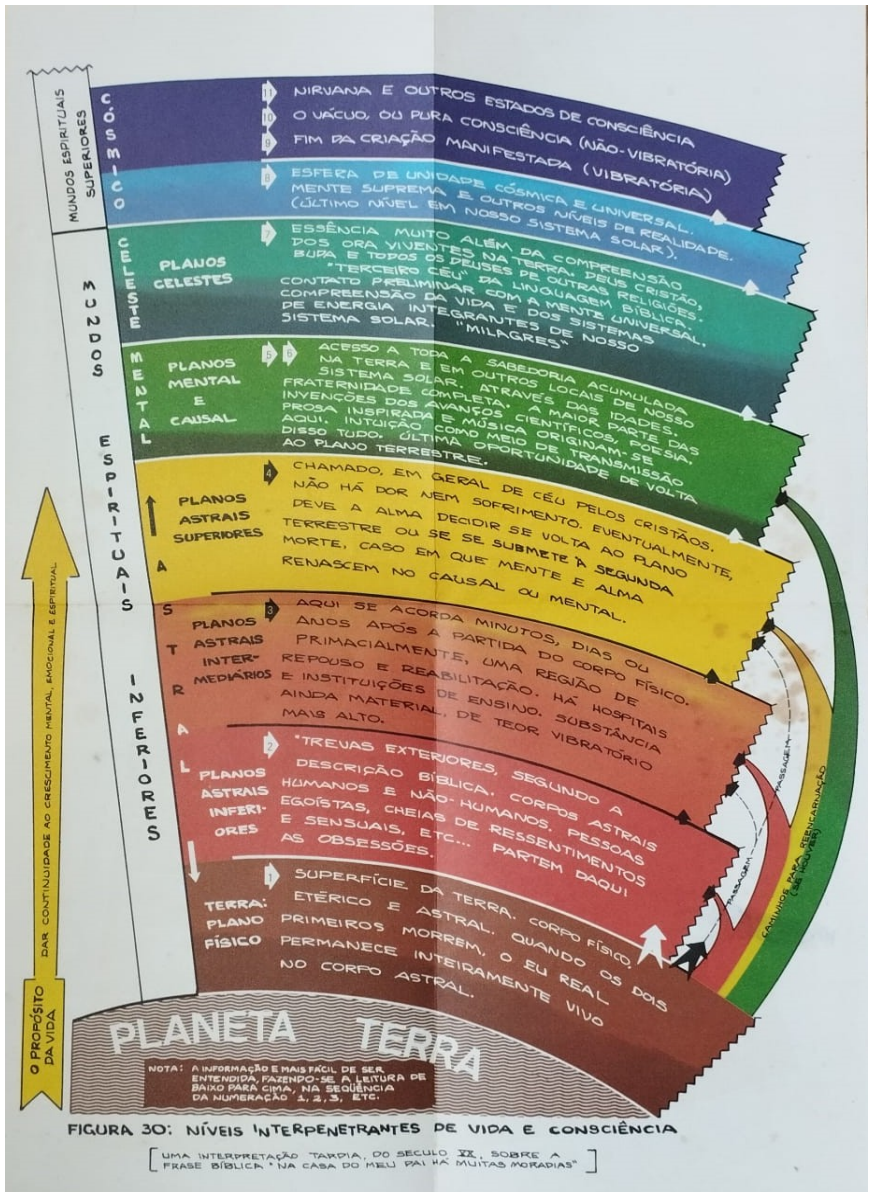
MUNDOS ESPIRITUAIS SUPERIORES

CÓSMICO

11 NIRVANA E OUTROS ESTADOS DE CONSCIÊNCIA
10 O VÁCUO, OU PURA CONSCIÊNCIA (NÃO-VIBRATÓRIA)
9 FIM DA CRIAÇÃO MANIFESTADA (VIBRATÓRIA)

8 ESFERA DE UNIDADE CÓSMICA E UNIVERSAL. MENTE SUPREMA E OUTROS NÍVEIS DE REALIDADE. (ÚLTIMO NÍVEL EM NOSSO SISTEMA SOLAR).

MUNDOS ESPIRITUAIS INFERIORES

CELESTE

PLANOS CELESTES

7 ESSÊNCIA MUITO ALÉM DA COMPREENSÃO DOS ORA VIVENTES NA TERRA. DEUS CRISTÃO, BUDA E TODOS OS DEUSES DE OUTRAS RELIGIÕES. "TERCEIRO CÉU" DA LINGUAGEM BÍBLICA. CONTATO PRELIMINAR COM A MENTE UNIVERSAL. COMPREENSÃO DA VIDA E DOS SISTEMAS DE ENERGIA INTEGRANTES DE NOSSO SISTEMA SOLAR. "MILAGRES"

MENTAL

PLANOS MENTAL E CAUSAL

5 6 ACESSO A TODA A SABEDORIA ACUMULADA NA TERRA E EM OUTROS LOCAIS DE NOSSO SISTEMA SOLAR, ATRAVÉS DAS IDADES. FRATERNIDADE COMPLETA. A MAIOR PARTE DAS INVENÇÕES DOS AVANÇOS CIENTÍFICOS, POESIA, PROSA INSPIRADA E MÚSICA ORIGINAM-SE AQUI. INTUIÇÃO COMO MEIO DE TRANSMISSÃO DISSO TUDO. ÚLTIMA OPORTUNIDADE DE VOLTA AO PLANO TERRESTRE.

ASTRAL

PLANOS ASTRAIS SUPERIORES

4 CHAMADO, EM GERAL DE CÉU PELOS CRISTÃOS. NÃO HÁ DOR NEM SOFRIMENTO. EVENTUALMENTE, DEVE A ALMA DECIDIR SE VOLTA AO PLANO TERRESTRE OU SE SE SUBMETE À SEGUNDA MORTE, CASO EM QUE MENTE E ALMA RENASCEM NO CAUSAL OU MENTAL.

PLANOS ASTRAIS INTERMEDIÁRIOS

3 AQUI SE ACORDA MINUTOS, DIAS OU ANOS APÓS A PARTIDA DO CORPO FÍSICO. PRIMACIALMENTE, UMA REGIÃO DE REPOUSO E REABILITAÇÃO. HÁ HOSPITAIS E INSTITUIÇÕES DE ENSINO. SUBSTÂNCIA AINDA MATERIAL, DE TEOR VIBRATÓRIO MAIS ALTO.

PLANOS ASTRAIS INFERIORES

2 "TREVAS EXTERIORES, SEGUNDO A DESCRIÇÃO BÍBLICA. CORPOS ASTRAIS HUMANOS E NÃO-HUMANOS. PESSOAS EGOÍSTAS, CHEIAS DE RESSENTIMENTOS E SENSUAIS, ETC... PARTEM DAQUI AS OBSESSÕES.

TERRA: PLANO FÍSICO

1 SUPERFÍCIE DA TERRA. CORPO FÍSICO, ETÉRICO E ASTRAL. QUANDO OS DOIS PRIMEIROS MORREM, O EU REAL PERMANECE INTEIRAMENTE VIVO NO CORPO ASTRAL.

PASSAGEM
PASSAGEM
PASSAGEM
CAMINHOS PARA REENCARNAÇÃO (SE HOUVER)

O PROPÓSITO DA VIDA
DAR CONTINUIDADE AO CRESCIMENTO MENTAL, EMOCIONAL E ESPIRITUAL

PLANETA TERRA

NOTA: A INFORMAÇÃO É MAIS FÁCIL DE SER ENTENDIDA, FAZENDO-SE A LEITURA DE BAIXO PARA CIMA, NA SEQUÊNCIA DA NUMERAÇÃO 1, 2, 3, ETC.

FIGURA 30: NÍVEIS INTERPENETRANTES DE VIDA E CONSCIÊNCIA

[ UMA INTERPRETAÇÃO TARDIA, DO SÉCULO XX, SOBRE A FRASE BÍBLICA "NA CASA DO MEU PAI HÁ MUITAS MORADIAS" ]